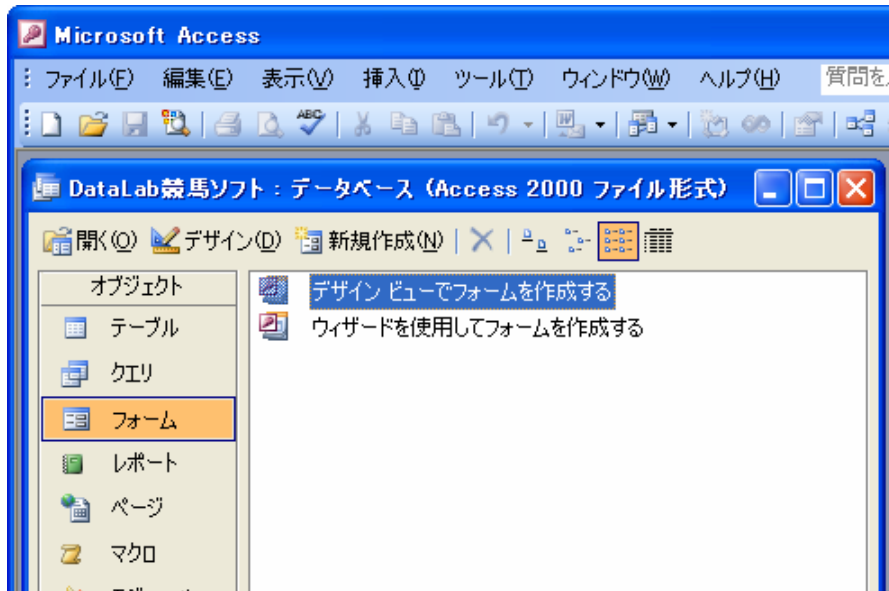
Microsoft Access

ファイル(F) 編集(E) 表示(V) 挿入(I) ツール(T) ウィンドウ(W) ヘルプ(H) 質問を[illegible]

DataLab競馬ソフト : データベース (Access 2000 ファイル形式)

開く(O) デザイン(D) 新規作成(N)

オブジェクト

テーブル

クエリ

フォーム

レポート

ページ

マクロ

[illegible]

デザイン ビューでフォームを作成する

ウィザードを使用してフォームを作成する